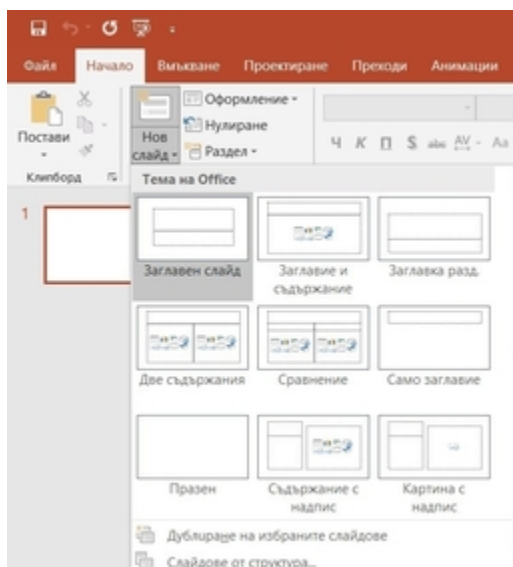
Файл Начало Вмъкване Проектиране Преходи Анимации

Постави

Нов слайд

Оформление

Нулиране

Раздел

Ч К П S abc AV Aa

Клипборд

1

Тема на Office

Заглавен слайд

Заглавие и съдържание

Заглавка разд.

Две съдържания

Сравнение

Само заглавие

Празен

Съдържание с надпис

Картина с надпис

Дублиране на избраните слайдове

Слайдове от структура...